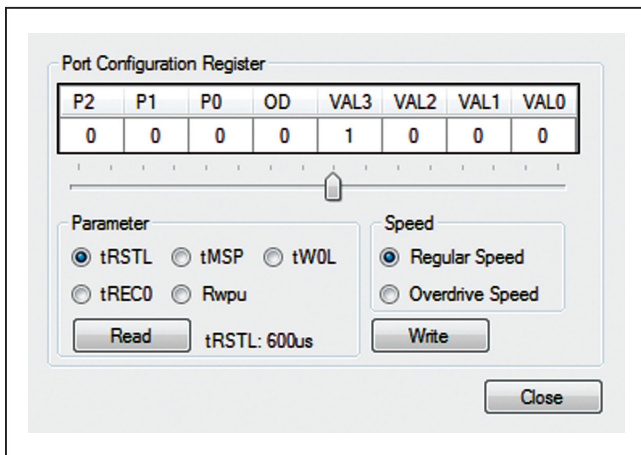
Port Configuration Register

| P2 | P1 | P0 | OD | VAL3 | VAL2 | VAL1 | VAL0 |
|---|---|---|---|---|---|---|---|
| 0 | 0 | 0 | 0 | 1 | 0 | 0 | 0 |

Parameter

tRSTL tMSP tW0L

tREC0 Rwpu

Read tRSTL: 600us

Speed

Regular Speed

Overdrive Speed

Write

Close